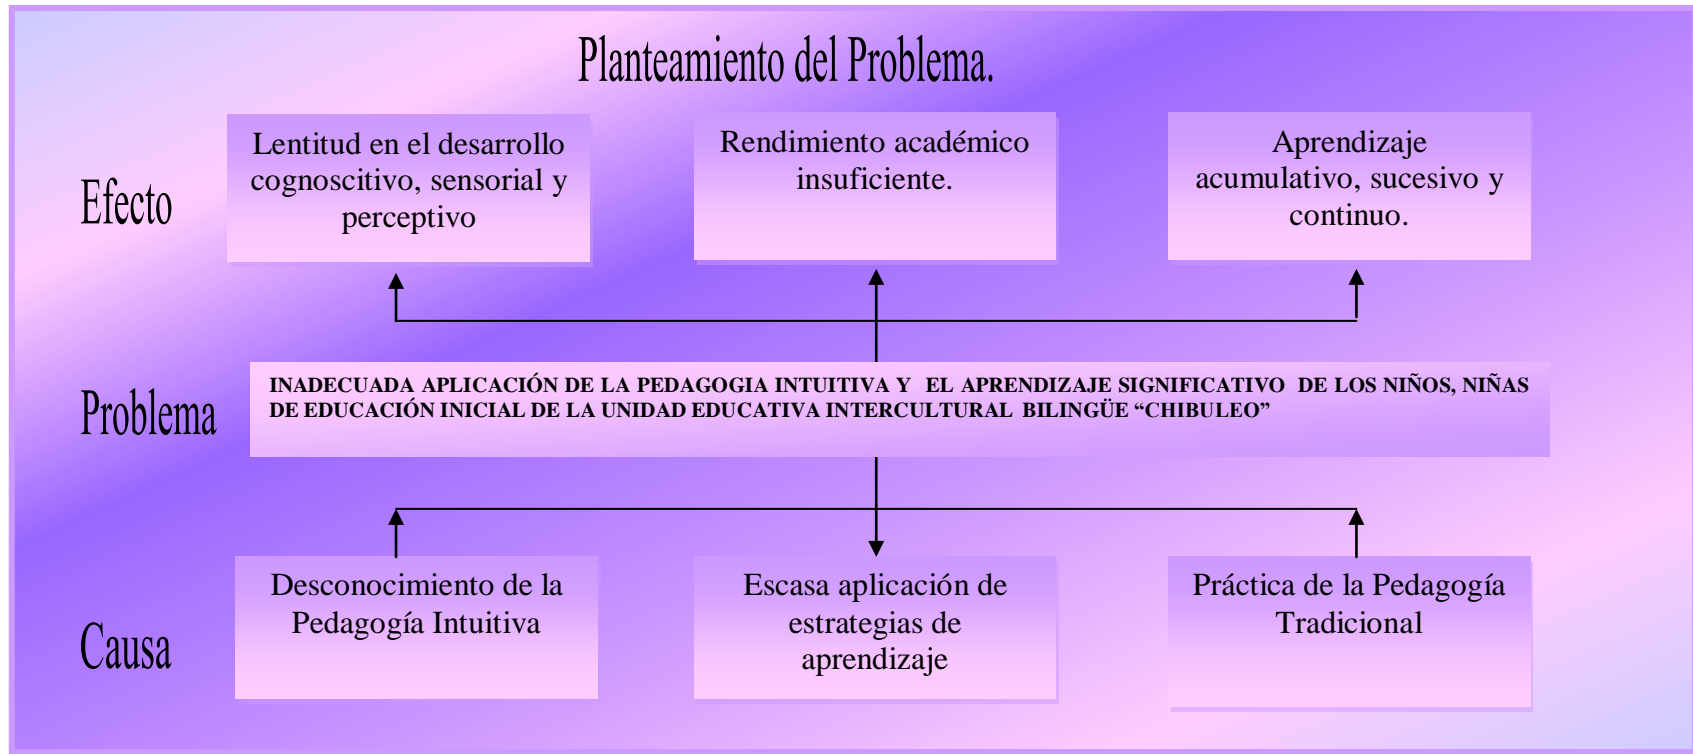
Planteamiento del Problema.

Efecto

Lentitud en el desarrollo cognoscitivo, sensorial y perceptivo

Rendimiento académico insuficiente.

Aprendizaje acumulativo, sucesivo y continuo.

Problema

INADECUADA APLICACIÓN DE LA PEDAGOGIA INTUITIVA Y EL APRENDIZAJE SIGNIFICATIVO DE LOS NIÑOS, NIÑAS DE EDUCACIÓN INICIAL DE LA UNIDAD EDUCATIVA INTERCULTURAL BILINGÜE "CHIBULEO"

Causa

Desconocimiento de la Pedagogía Intuitiva

Escasa aplicación de estrategias de aprendizaje

Práctica de la Pedagogía Tradicional